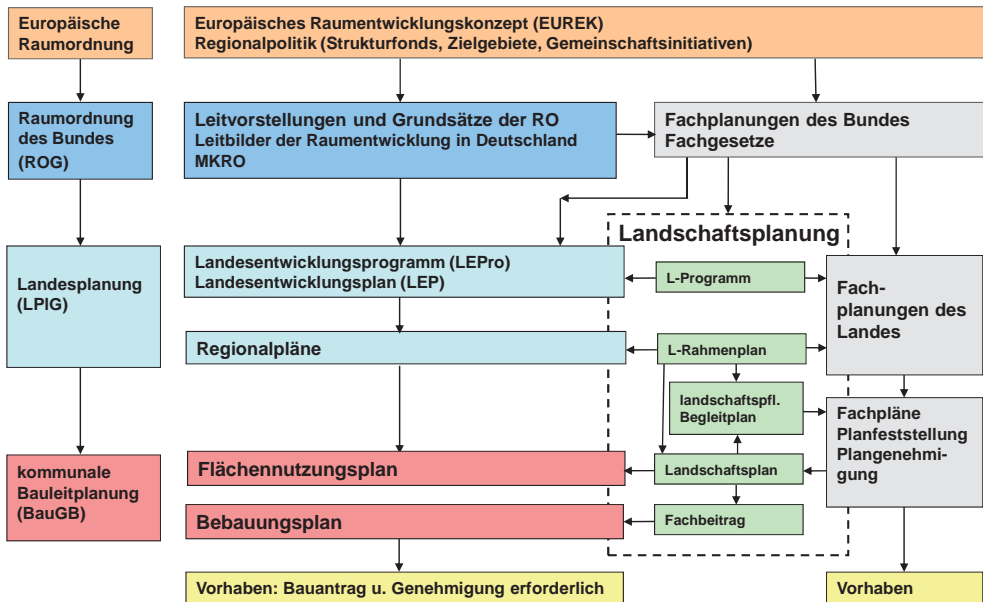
Europäische Raumordnung

Europäisches Raumentwicklungskonzept (EUREK)
Regionalpolitik (Strukturfonds, Zielgebiete, Gemeinschaftsinitiativen)

Raumordnung des Bundes (ROG)

Leitvorstellungen und Grundsätze der RO
Leitbilder der Raumentwicklung in Deutschland
MKRO

Fachplanungen des Bundes
Fachgesetze

Landschaftsplanung

Landesplanung (LPIG)

Landesentwicklungsprogramm (LEPro)
Landesentwicklungsplan (LEP)

L-Programm

Fachplanungen des Landes

Regionalpläne

L-Rahmenplan

landschaftspfl. Begleitplan

Fachpläne
Planfeststellung
Plangenehmigung

kommunale Bauleitplanung (BauGB)

Flächennutzungsplan

Landschaftsplan

Bebauungsplan

Fachbeitrag

Vorhaben: Bauantrag u. Genehmigung erforderlich

Vorhaben